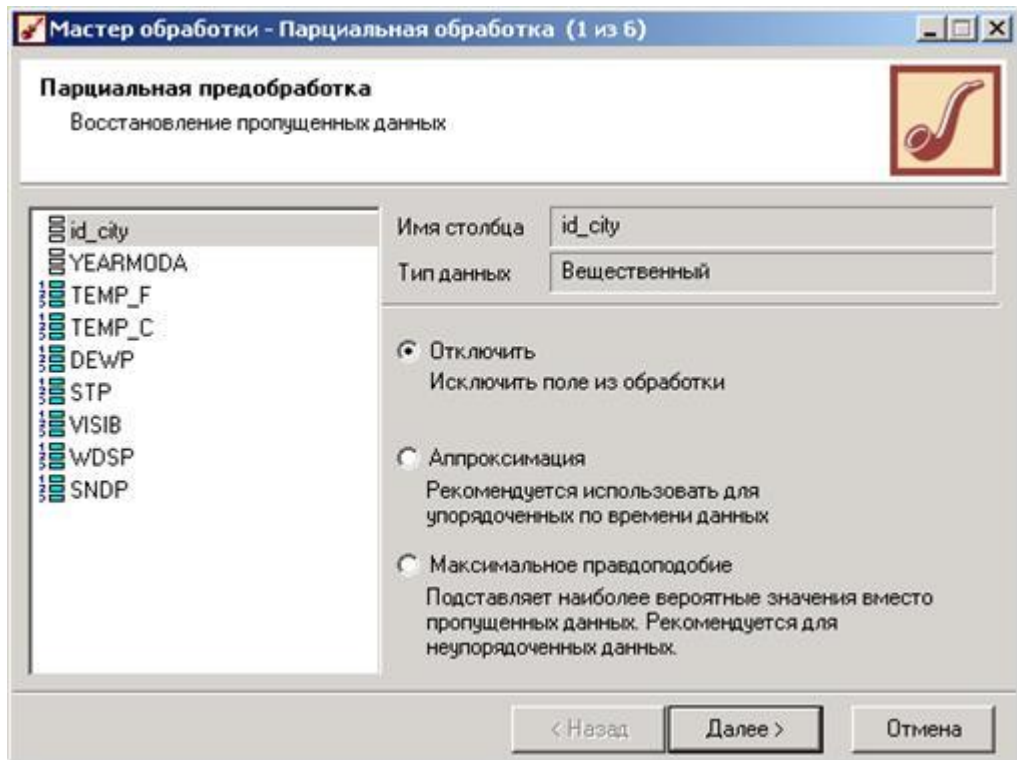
Мастер обработки - Парциальная обработка (1 из 6)

Парциальная предобработка
Восстановление пропущенных данных

id_city
YEARMODA
TEMP_F
TEMP_C
DEWP
STP
VISIB
WDSP
SNDP

Имя столбца id_city
Тип данных Вещественный

Отключить
Исключить поле из обработки

Аппроксимация
Рекомендуется использовать для упорядоченных по времени данных

Максимальное правдоподобие
Подставляет наиболее вероятные значения вместо пропущенных данных. Рекомендуется для неупорядоченных данных.

< Назад Далее > Отмена